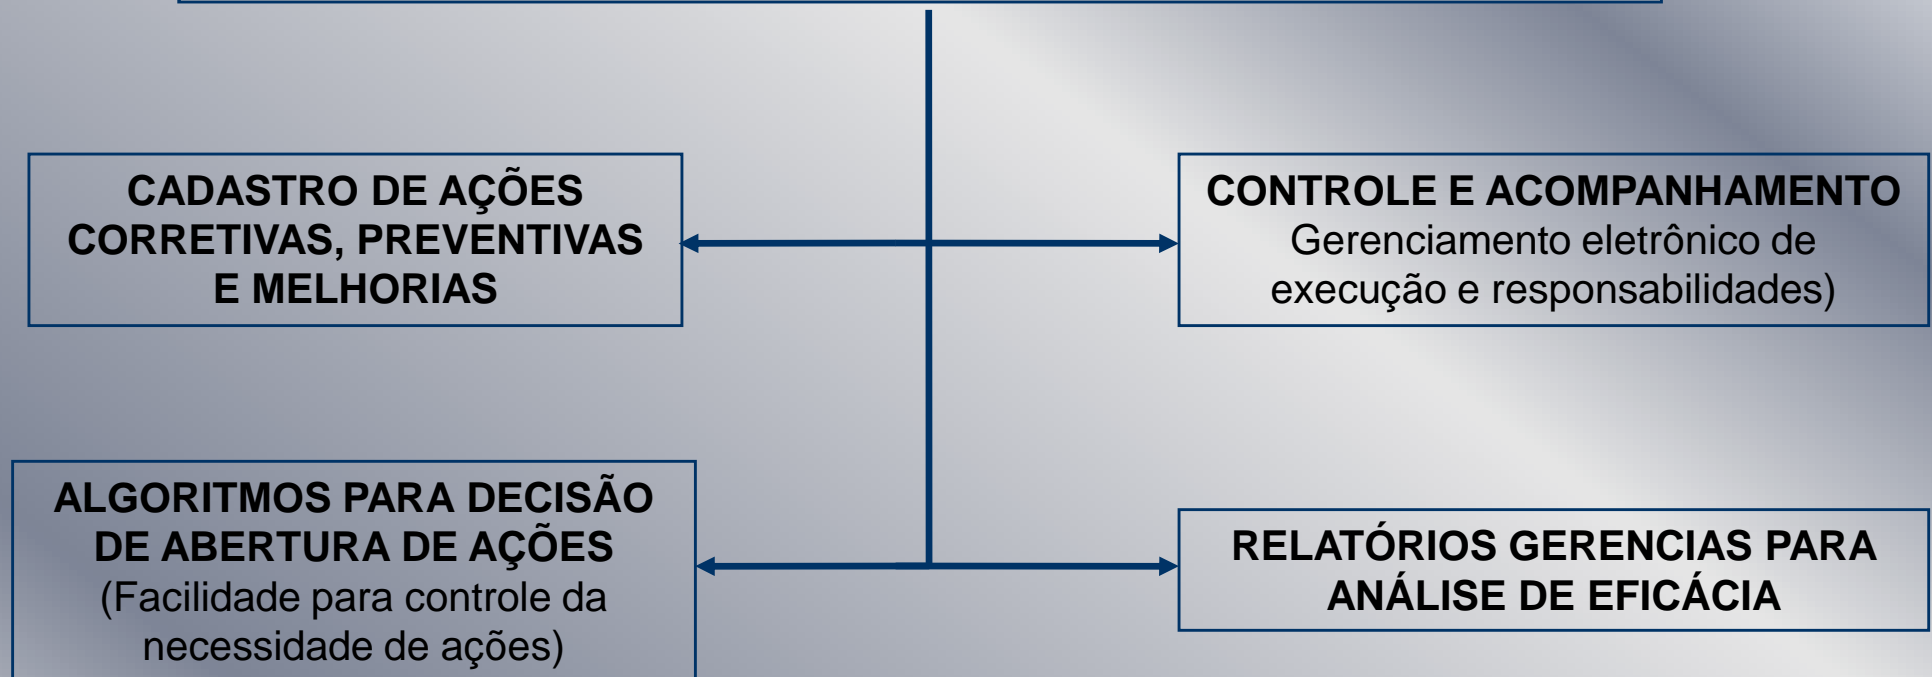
CADASTRO DE AÇÕES CORRETIVAS, PREVENTIVAS E MELHORIAS

CONTROLE E ACOMPANHAMENTO
Gerenciamento eletrônico de execução e responsabilidades)

ALGORITMOS PARA DECISÃO DE ABERTURA DE AÇÕES
(Facilidade para controle da necessidade de ações)

RELATÓRIOS GERENCIAS PARA ANÁLISE DE EFICÁCIA